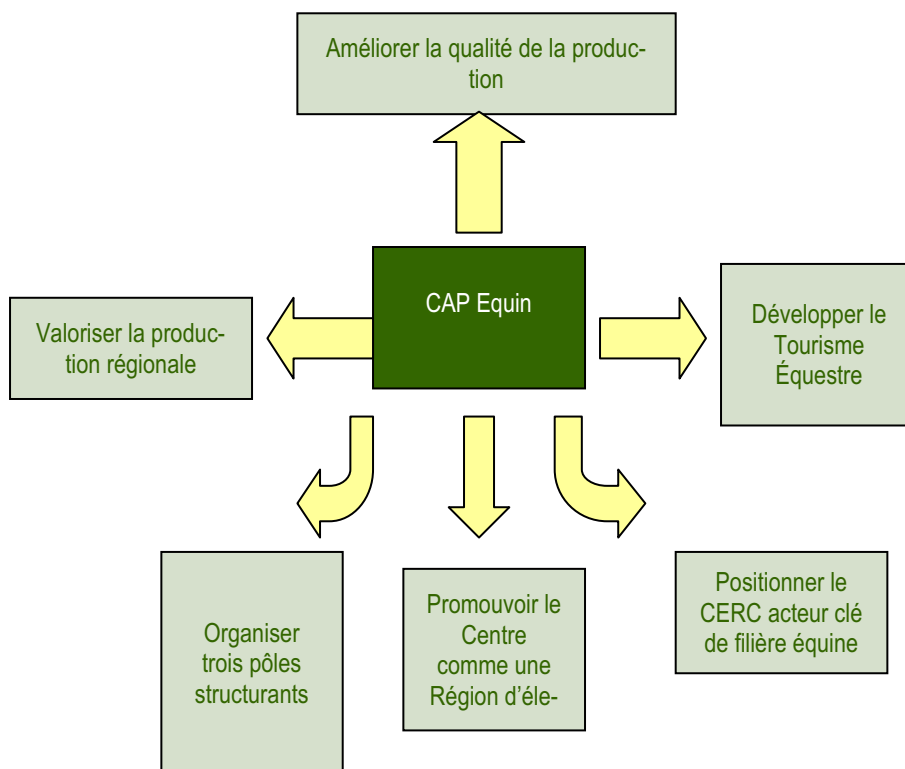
Améliorer la qualité de la production

CAP Equin

Valoriser la production régionale

Développer le Tourisme Équestre

Organiser trois pôles structurants

Promouvoir le Centre comme une Région d'éle-

Positionner le CERC acteur clé de filière équine